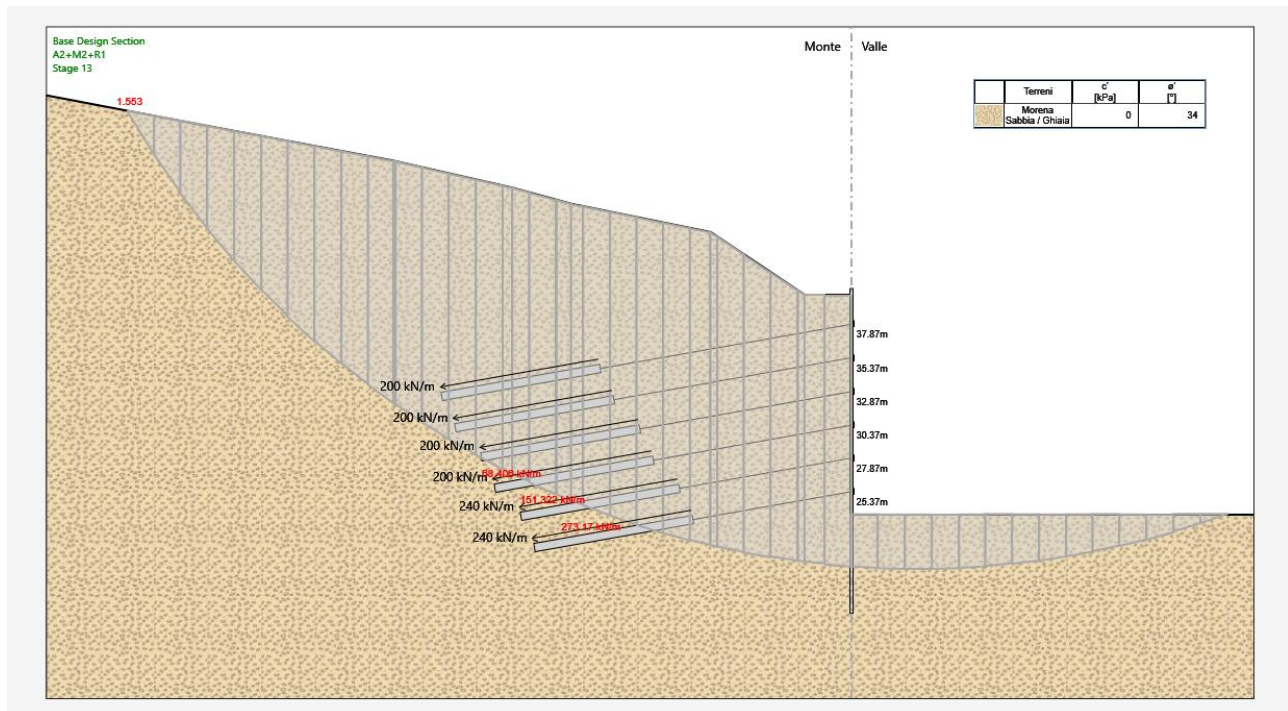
Base Design Section
A2+M2+R1
Stage 13

1.553

Monte
Valle

| | Terreni | c' [kPa] | ø' [°] |
|---|---|---|---|
| | Morena Sabbia / Ghiaia | 0 | 34 |

37.87m
35.37m
32.87m
30.37m
27.87m
25.37m

200 kN/m
200 kN/m
200 kN/m
200 kN/m
58.406 kN/m
240 kN/m
151.322 kN/m
240 kN/m
273.17 kN/m